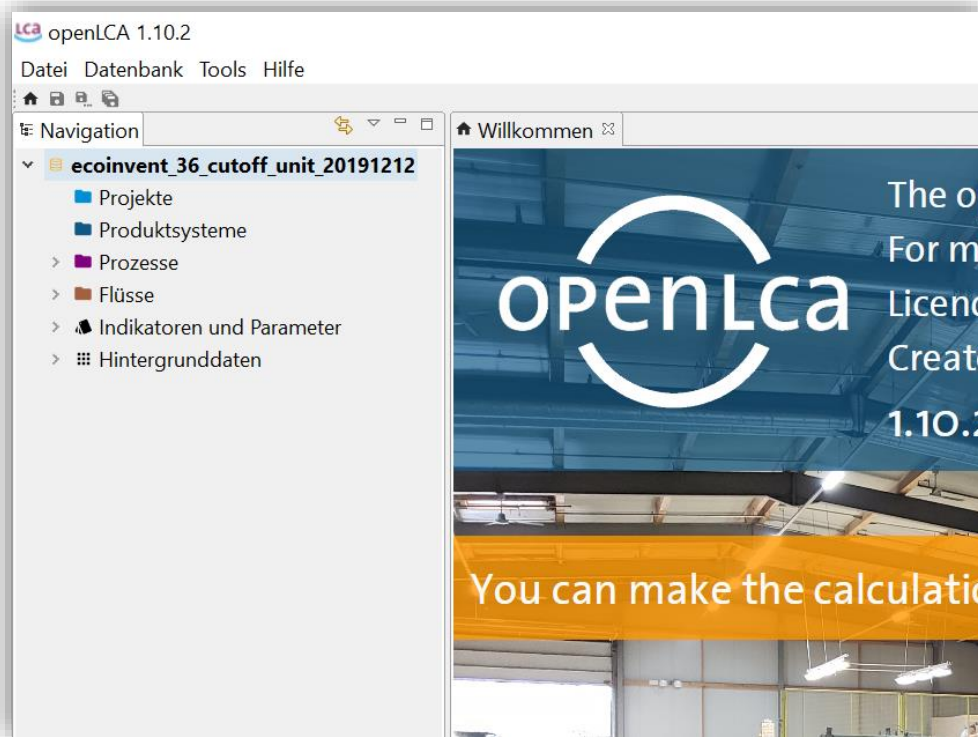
LCA openLCA 1.10.2

Datei Datenbank Tools Hilfe

Navigation

ecoinvent_36_cutoff_unit_20191212
Projekte
Produktsysteme
Prozesse
Flüsse
Indikatoren und Parameter
Hintergrunddaten

Willkommen

openLCA

The o
For m
Licen
Creat
1.10.

You can make the calculatio